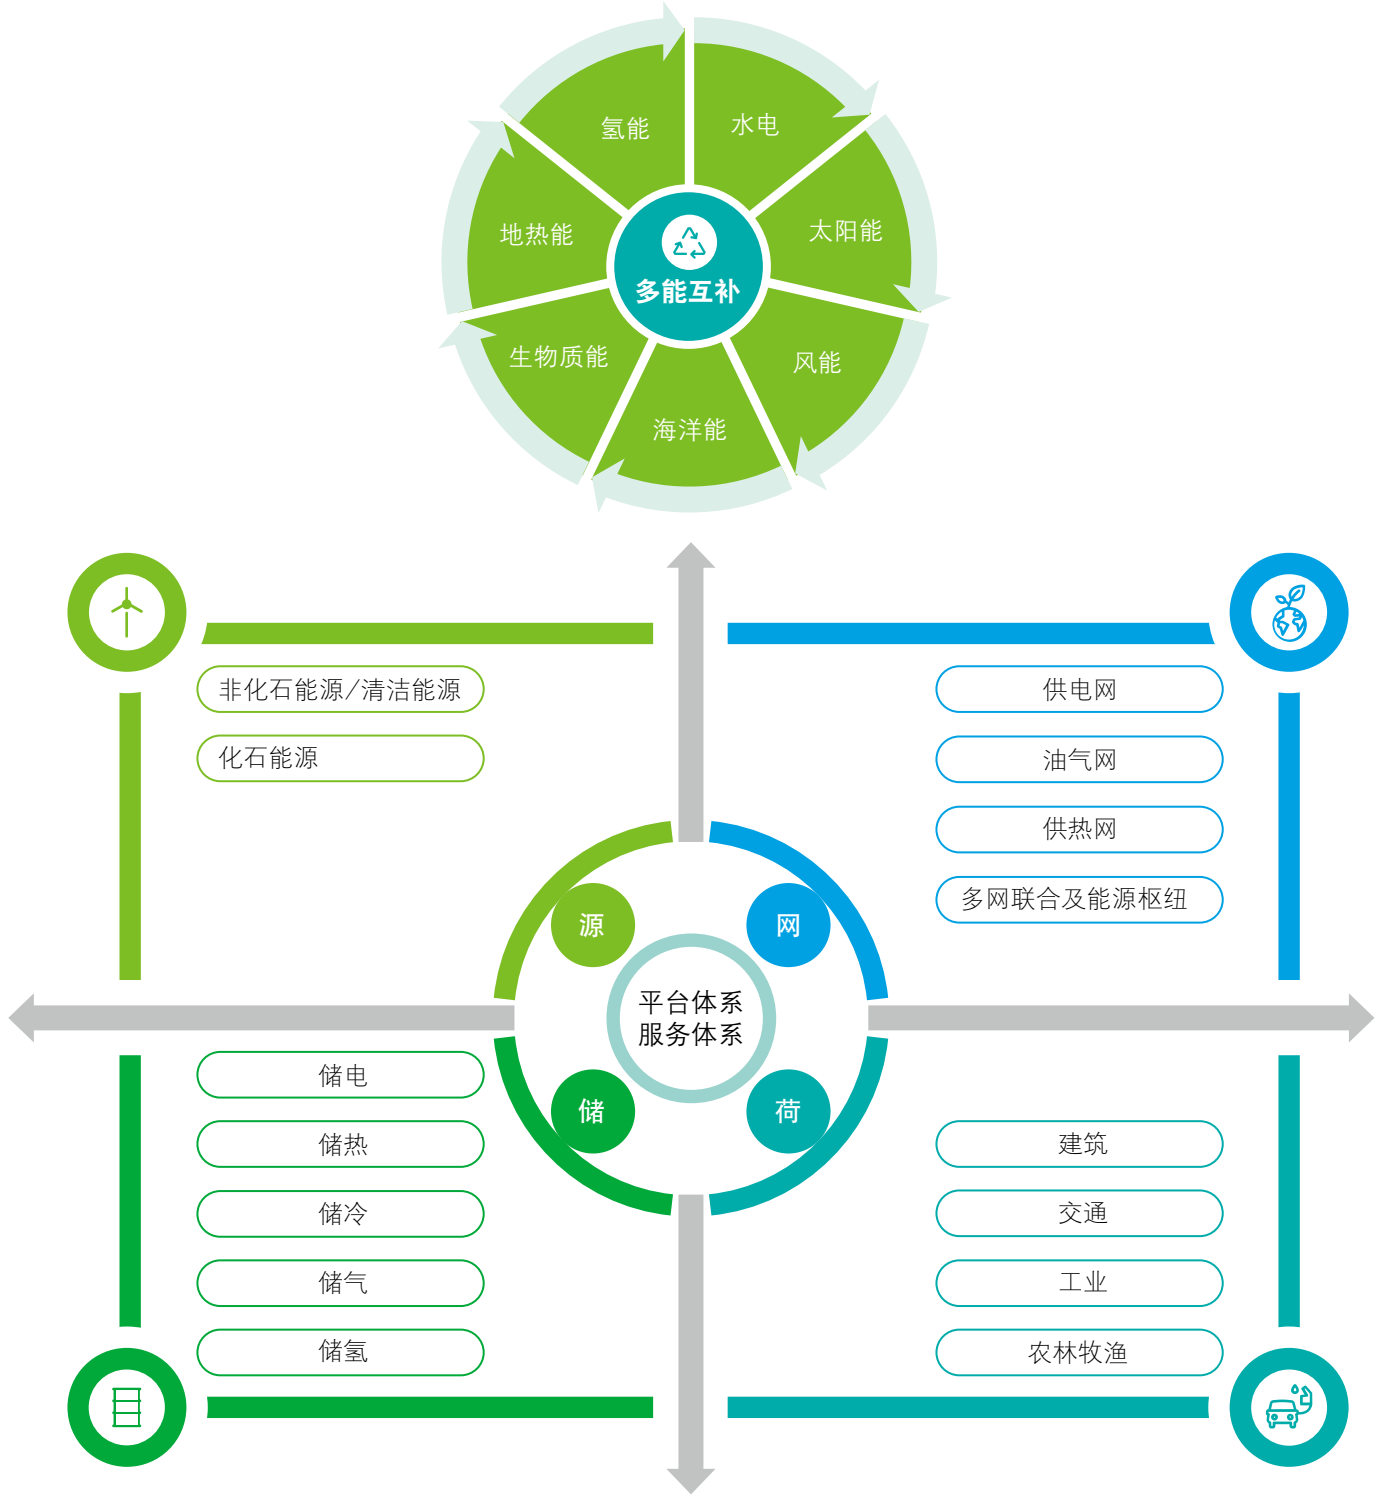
氢能
水电
太阳能
风能
海洋能
生物质能
地热能
多能互补

非化石能源/清洁能源
化石能源

供电网
油气网
供热网
多网联合及能源枢纽

源
网
平台体系
服务体系
储
荷

储电
储热
储冷
储气
储氢

建筑
交通
工业
农林牧渔